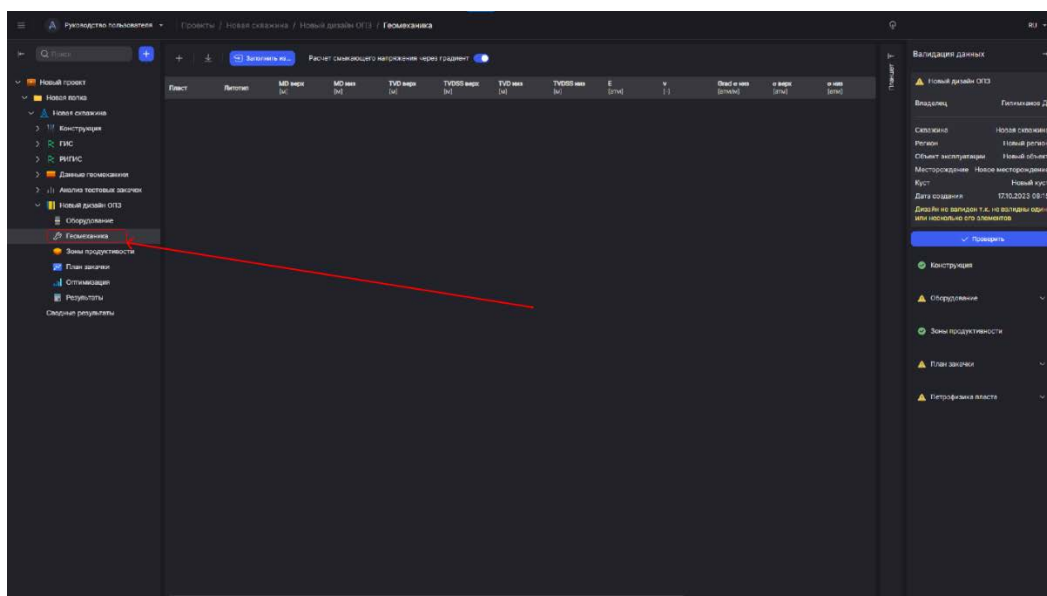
Руководство пользователя ▾ Проекты / Новая скважина / Новый дизайн ОПЗ / Геомеханика

RU ▾

Поиск +

Новый проект
Новая волна
Новая скважина
Конструкция
ГИС
РИГИС
Данные геомеханики
Анализ тестовых закачек
Новый дизайн ОПЗ
Оборудование
Геомеханика
Зоны продуктивности
План закачки
Оптимизация
Результаты
Сводные результаты

+ Заполнить из... Расчет смыкающего напряжения через градиент

| Пласт | Литотип | MD верх [м] | MD низ [м] | TVD верх [м] | TVDSS верх [м] | TVD низ [м] | TVDSS низ [м] | E [атм] | v [-] | Grad σ мин [атм/м] | σ верх [атм] | σ низ [атм] |
|---|---|---|---|---|---|---|---|---|---|---|---|---|

Трекинг

Валидация данных
Новый дизайн ОПЗ
Владелец Гильмханов Д
Скважина Новая скважина
Регион Новый регион
Объект эксплуатации Новый объект
Месторождение Новое месторождение
Куст Новый куст
Дата создания 17.10.2023 09:1
Дизайн не валиден т.к. не валидны один или несколько его элементов
Проверить
Конструкция
Оборудование
Зоны продуктивности
План закачки
Петрофизика пласта